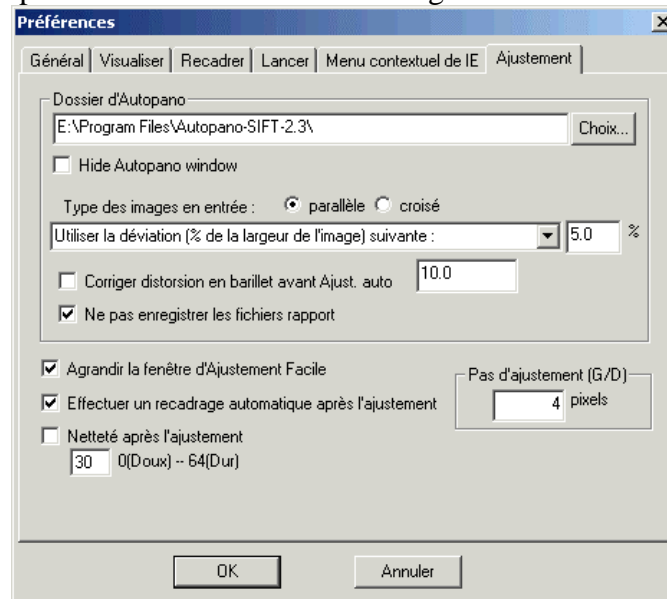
Préférences

Général | Visualiser | Recadrer | Lancer | Menu contextuel de IE | Ajustement

Dossier d'Autopano

E:\Program Files\Autopano-SIFT-2.3\

Choix...

Hide Autopano window

Type des images en entrée : parallèle croisé

Utiliser la déviation (% de la largeur de l'image) suivante :

5.0

%

Corriger distorsion en barillet avant Ajust. auto

10.0

Ne pas enregistrer les fichiers rapport

Agrandir la fenêtre d'Ajustement Facile

Effectuer un recadrage automatique après l'ajustement

Netteté après l'ajustement

30

0(Doux) -- 64(Dur)

Pas d'ajustement (G/D)

4

pixels

OK

Annuler